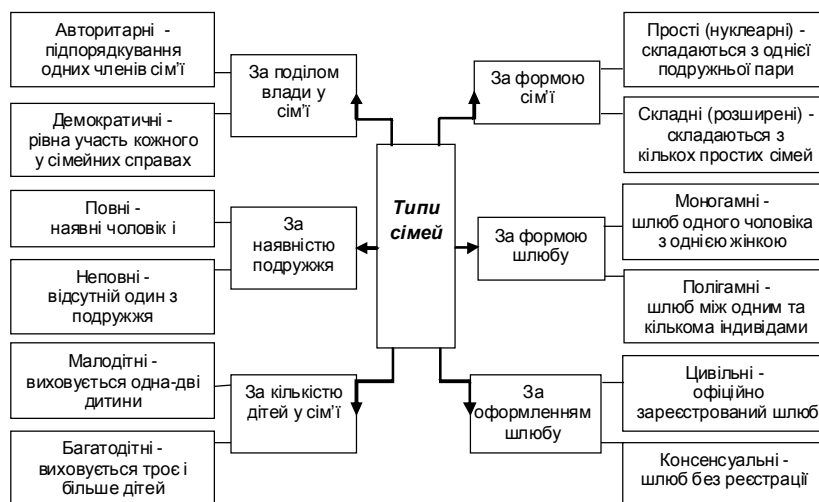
Типи сімей

За поділом влади у сім'ї

Авторитарні - підпорядкування одних членів сім'ї

Демократичні - рівна участь кожного у сімейних справах

За наявністю подружжя

Повні - наявні чоловік і

Неповні - відсутній один з подружжя

За кількістю дітей у сім'ї

Малодітні - виховується одна-дві дитини

Багатодітні - виховується троє і більше дітей

За формою сім'ї

Прості (нуклеарні) - складаються з однієї подружньої пари

Складні (розширені) - складаються з кількох простих сімей

За формою шлюбу

Моногамні - шлюб одного чоловіка з однією жінкою

Полігамні - шлюб між одним та кількома індивідами

За оформленням шлюбу

Цивільні - офіційно зареєстрований шлюб

Консенсуальні - шлюб без реєстрації